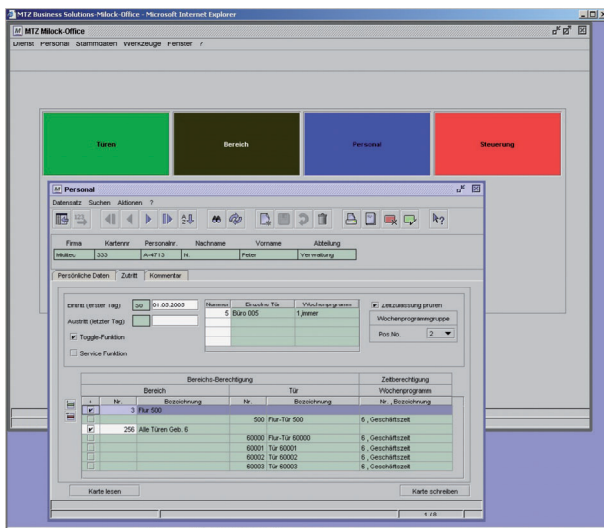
MTZ Business Solutions-Milock-Office - Microsoft Internet Explorer

MTZ Milock-Office

Dienst Personal Stammdaten Werkzeuge Fenster ?

Türen

Bereich

Personal

Steuerung

Personal

Datensatz Suchen Aktionen ?

| Firma | Kartennr | Personalnr. | Nachname | Vorname | Abteilung |
|---|---|---|---|---|---|
| Multitec | 333 | A-4713 | N. | Peter | Verwaltung |

Persönliche Daten Zutritt Kommentar

Eintritt (erster Tag) 01.03.2003

Austritt (letzter Tag)

Toggle-Funktion

Service Funktion

| Nummer | Bereich/Tür | Wochenprogramm |
|---|---|---|
| 5 | Büro 005 | 1,immer |

Zeitzulassung prüfen

Wochenprogrammgruppe

Pos.No. 2

| | Bereichs-Berechtigung | | | Zeitberechtigung |
|---|---|---|---|---|
| | Bereich | | Tür | Wochenprogramm |
| + | Nr. | Bezeichnung | Nr. | Bezeichnung | Nr., Bezeichnung |
| | 3 | Flur 500 | | | |
| | | | 500 | Flur-Tür 500 | 6, Geschäftszeit |
| | 256 | Alle Türen Geb. 6 | | | |
| | | | 60000 | Flur-Tür 60000 | 6, Geschäftszeit |
| | | | 60001 | Tür 60001 | 6, Geschäftszeit |
| | | | 60002 | Tür 60002 | 6, Geschäftszeit |
| | | | 60003 | Tür 60003 | 6, Geschäftszeit |

Karte lesen

Karte schreiben

1 / 8